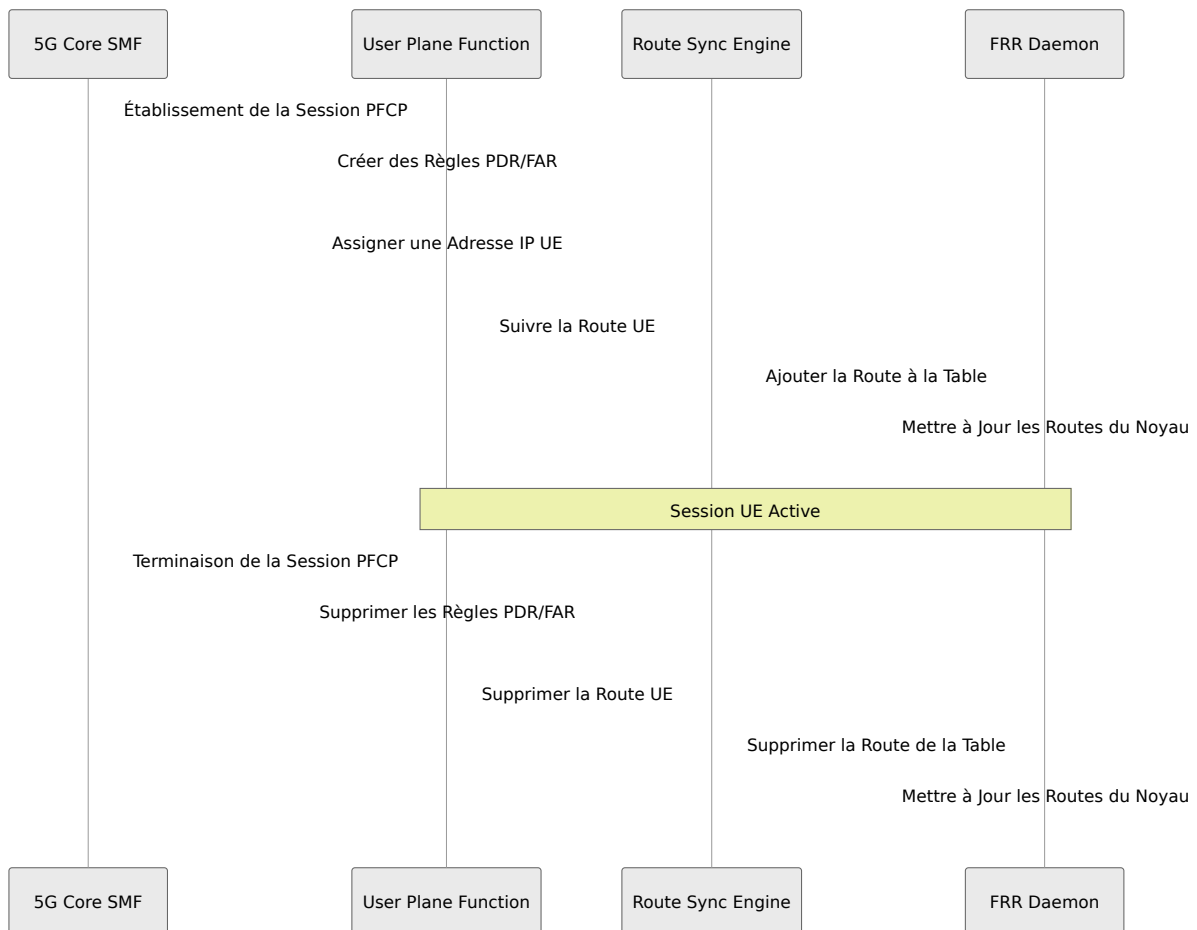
5G Core SMF

User Plane Function

Route Sync Engine

FRR Daemon

Établissement de la Session PFCP

Créer des Règles PDR/FAR

Assigner une Adresse IP UE

Suivre la Route UE

Ajouter la Route à la Table

Mettre à Jour les Routes du Noyau

Session UE Active

Terminaison de la Session PFCP

Supprimer les Règles PDR/FAR

Supprimer la Route UE

Supprimer la Route de la Table

Mettre à Jour les Routes du Noyau

5G Core SMF

User Plane Function

Route Sync Engine

FRR Daemon